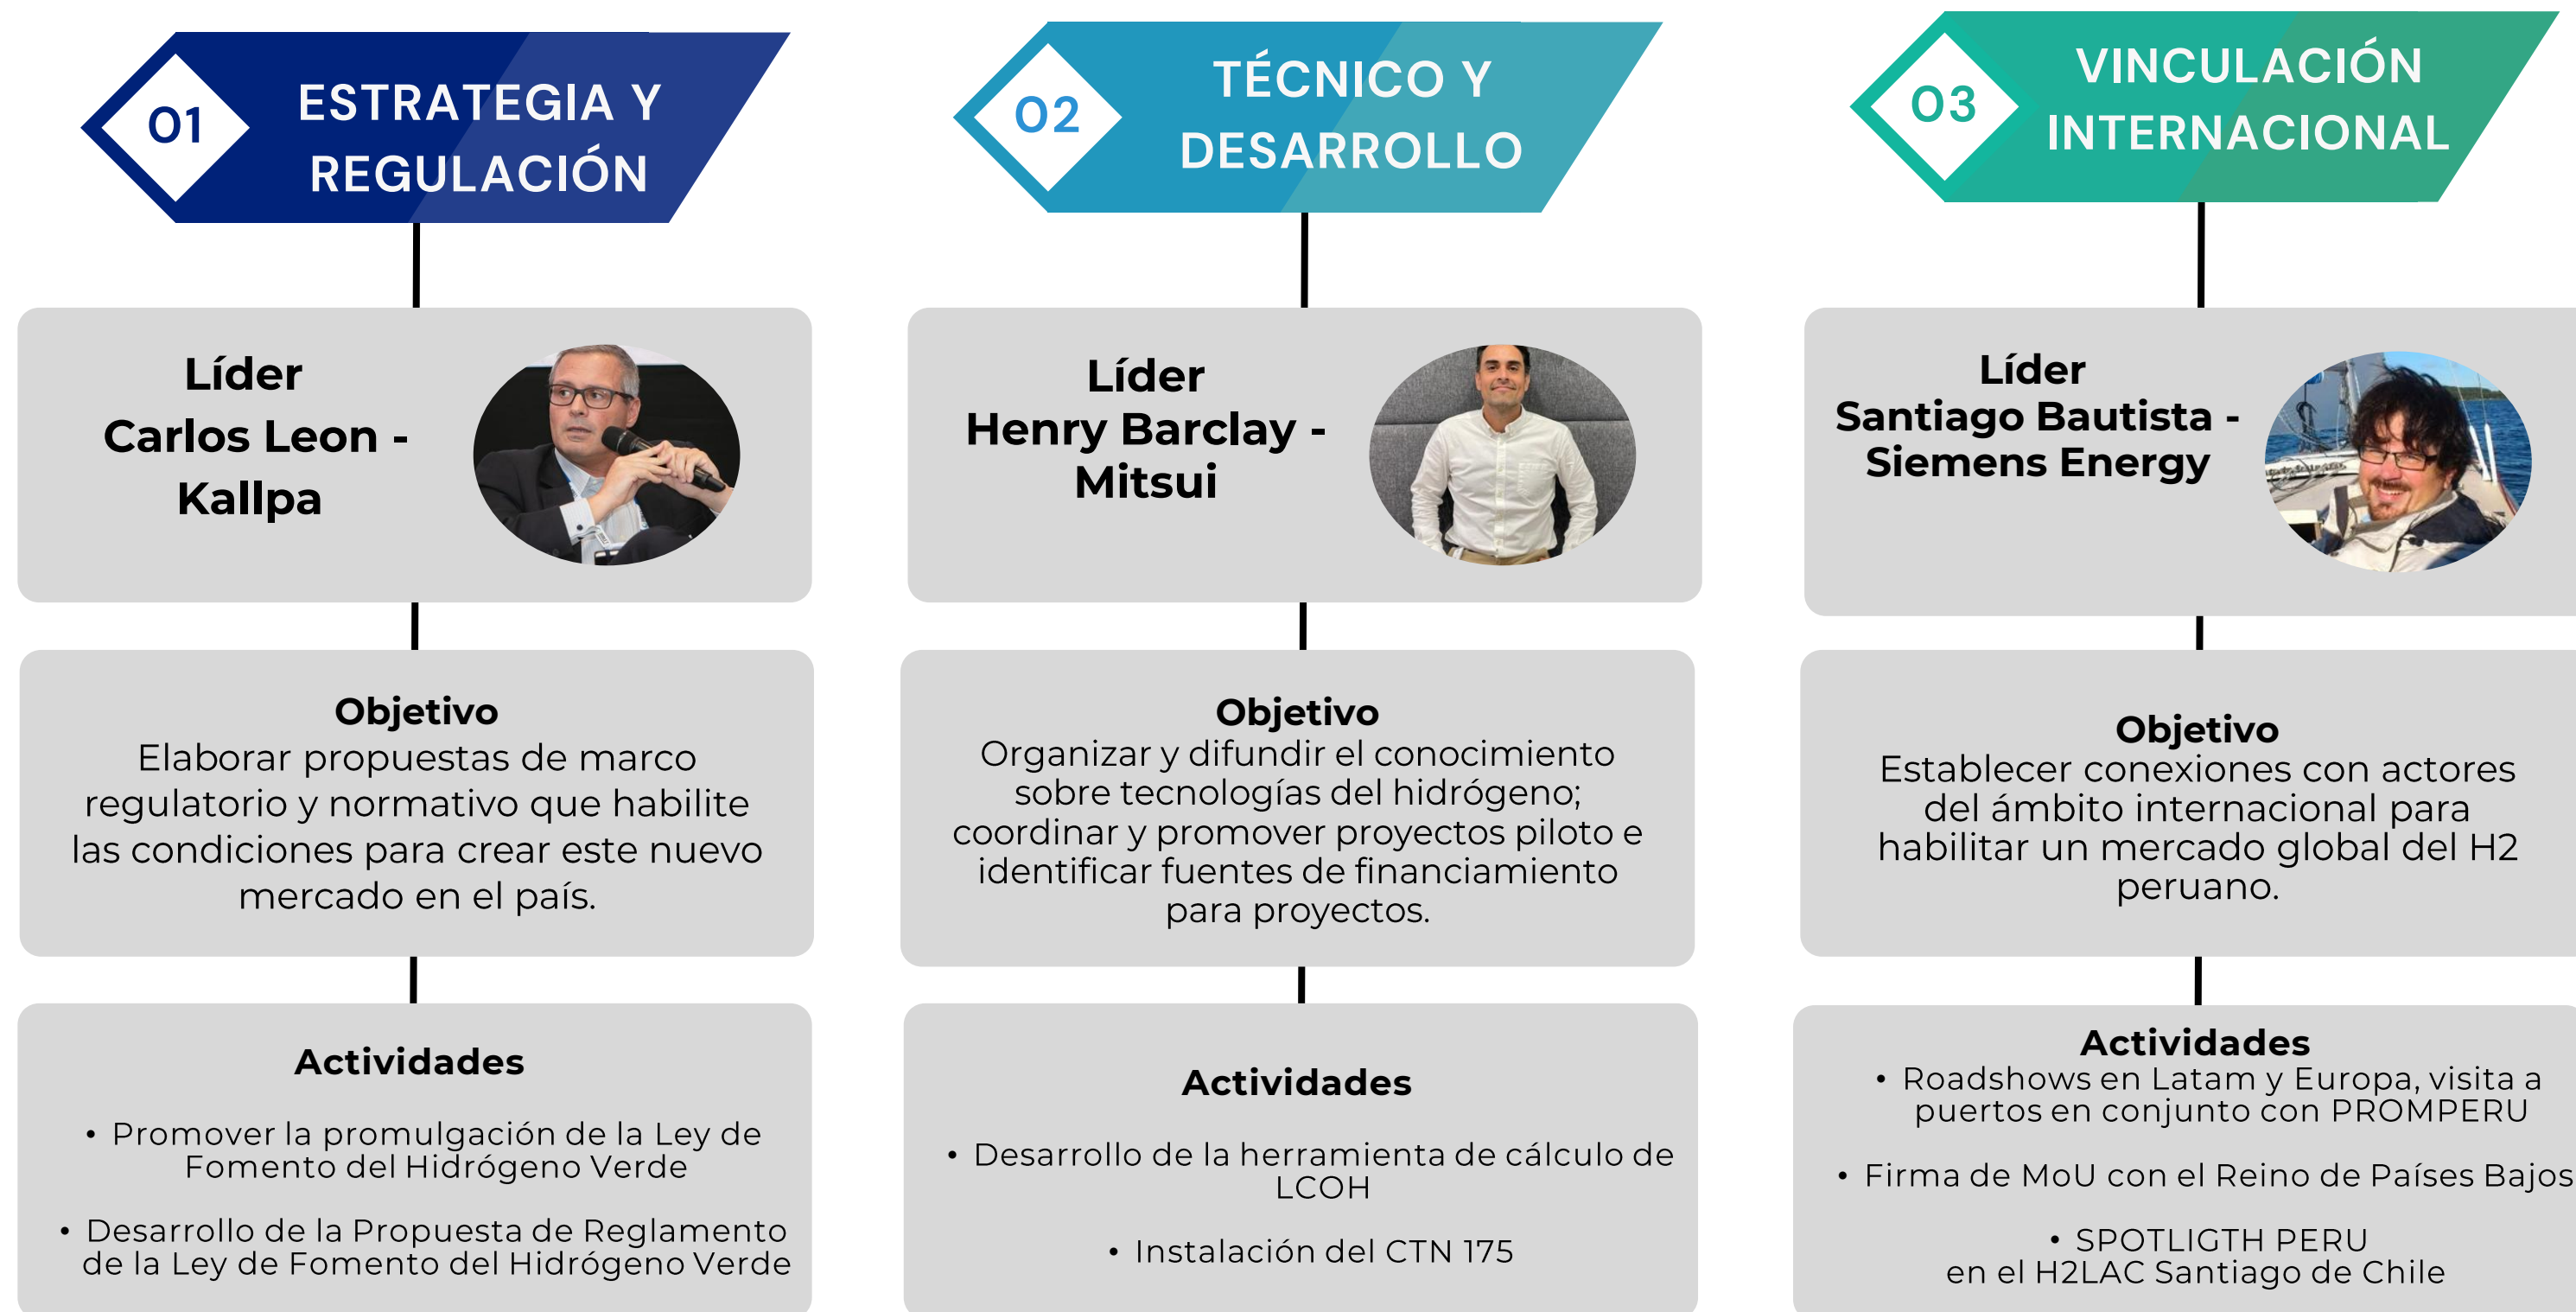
01
ESTRATEGIA Y REGULACIÓN

Líder
Carlos Leon - Kallpa

Objetivo
Elaborar propuestas de marco regulatorio y normativo que habilite las condiciones para crear este nuevo mercado en el país.

Actividades
• Promover la promulgación de la Ley de Fomento del Hidrógeno Verde
• Desarrollo de la Propuesta de Reglamento de la Ley de Fomento del Hidrógeno Verde

02
TÉCNICO Y DESARROLLO

Líder
Henry Barclay - Mitsui

Objetivo
Organizar y difundir el conocimiento sobre tecnologías del hidrógeno; coordinar y promover proyectos piloto e identificar fuentes de financiamiento para proyectos.

Actividades
• Desarrollo de la herramienta de cálculo de LCOH
• Instalación del CTN 175

03
VINCULACIÓN INTERNACIONAL

Líder
Santiago Bautista - Siemens Energy

Objetivo
Establecer conexiones con actores del ámbito internacional para habilitar un mercado global del H2 peruano.

Actividades
• Roadshows en Latam y Europa, visita a puertos en conjunto con PROMPERU
• Firma de MoU con el Reino de Países Bajos
• SPOTLIGTH PERU en el H2LAC Santiago de Chile